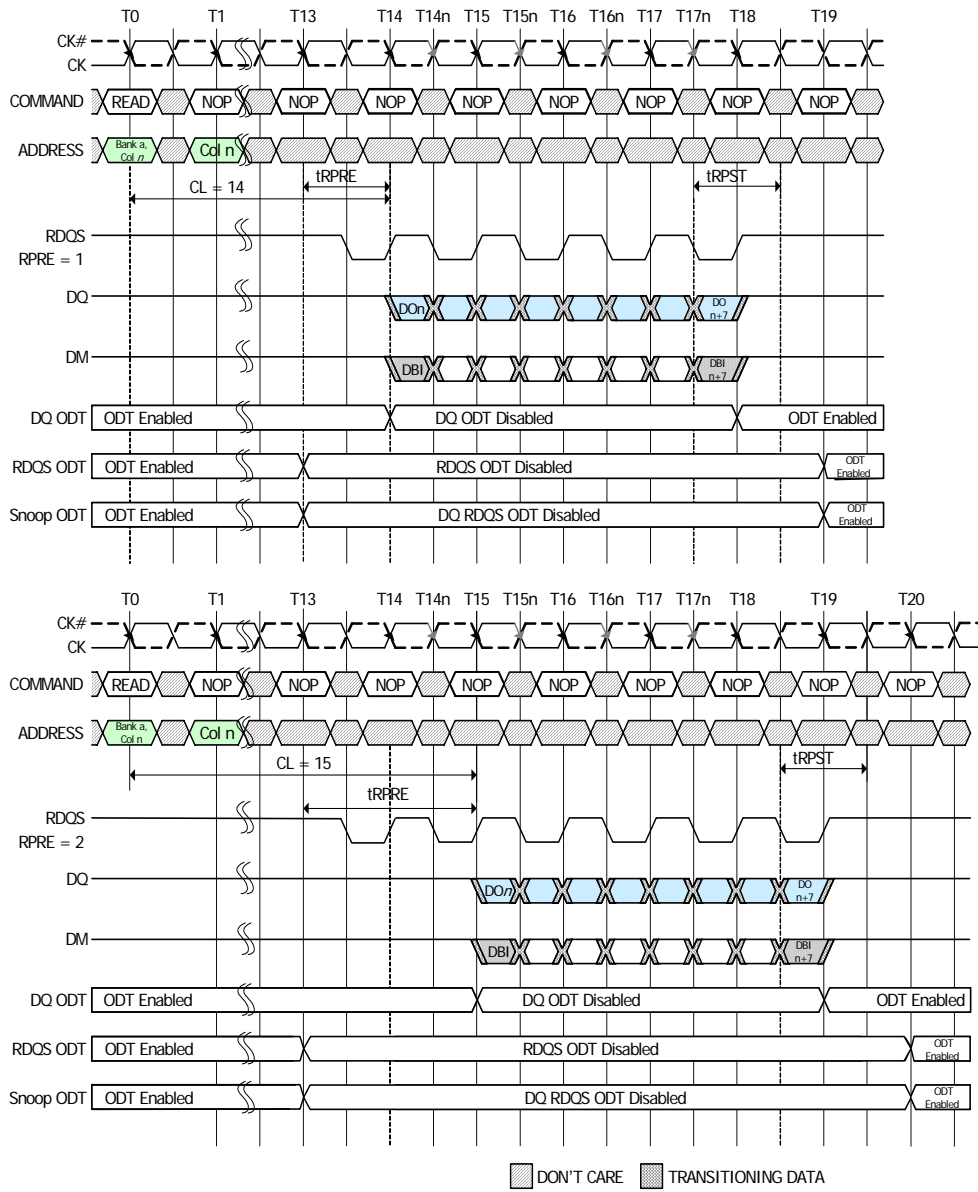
T0 T1 T13 T14 T14n T15 T15n T16 T16n T17 T17n T18 T19

CK#
CK

COMMAND READ NOP NOP NOP NOP NOP NOP NOP NOP

ADDRESS Bank a, Col n Col n

CL = 14

tRPRE

tRPST

RDQS
RPRE = 1

DQ DOn DO n+7

DM DBI DBI n+7

DQ ODT ODT Enabled DQ ODT Disabled ODT Enabled

RDQS ODT ODT Enabled RDQS ODT Disabled ODT Enabled

Snoop ODT ODT Enabled DQ RDQS ODT Disabled ODT Enabled

T0 T1 T13 T14 T14n T15 T15n T16 T16n T17 T17n T18 T19 T20

CK#
CK

COMMAND READ NOP NOP NOP NOP NOP NOP NOP NOP NOP

ADDRESS Bank a, Col n Col n

CL = 15

tRPST

tRPRE

RDQS
RPRE = 2

DQ DOn DO n+7

DM DBI DBI n+7

DQ ODT ODT Enabled DQ ODT Disabled ODT Enabled

RDQS ODT ODT Enabled RDQS ODT Disabled ODT Enabled

Snoop ODT ODT Enabled DQ RDQS ODT Disabled ODT Enabled

DON'T CARE TRANSITIONING DATA